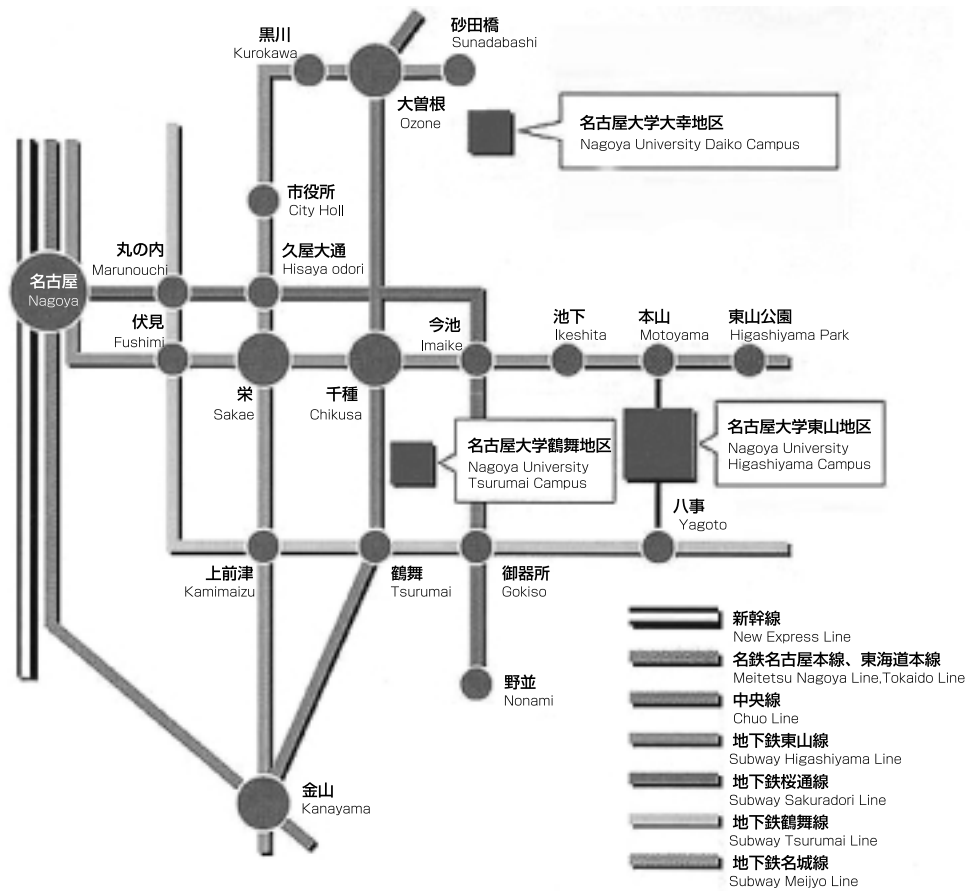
黒川
Kurokawa

砂田橋
Sunadabashi

大曽根
Ozone

名古屋大学大幸地区
Nagoya University Daiko Campus

市役所
City Holl

丸の内
Marunouchi

久屋大通
Hisaya odori

名古屋
Nagoya

伏見
Fushimi

今池
Imaike

池下
Ikeshita

本山
Motoyama

東山公園
Higashiyama Park

栄
Sakae

千種
Chikusa

名古屋大学鶴舞地区
Nagoya University Tsurumai Campus

名古屋大学東山地区
Nagoya University Higashiyama Campus

八事
Yagoto

上前津
Kamimaizu

鶴舞
Tsurumai

御器所
Gokiso

野並
Nonami

金山
Kanayama

新幹線
New Express Line

名鉄名古屋本線、東海道本線
Meitetsu Nagoya Line,Tokaido Line

中央線
Chuo Line

地下鉄東山線
Subway Higashiyama Line

地下鉄桜通線
Subway Sakuradori Line

地下鉄鶴舞線
Subway Tsurumai Line

地下鉄名城線
Subway Meijyo Line